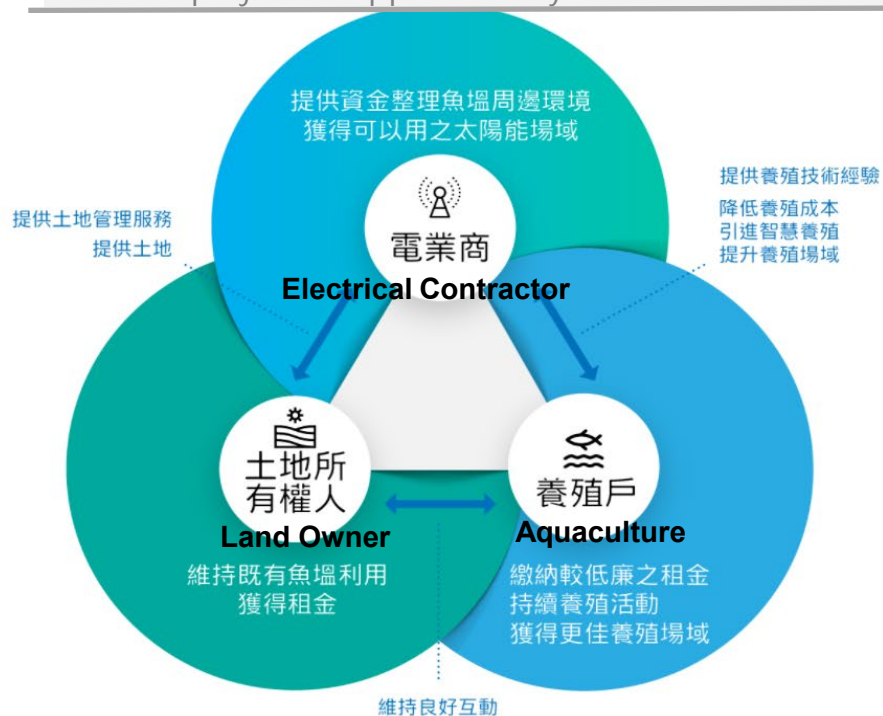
提供資金整理魚塭周邊環境
獲得可以用之太陽能場域

提供土地管理服務
提供土地

提供養殖技術經驗
降低養殖成本
引進智慧養殖
提升養殖場域

電業商
Electrical Contractor

土地所有權人
Land Owner

養殖戶
Aquaculture

維持既有魚塭利用
獲得租金

繳納較低廉之租金
持續養殖活動
獲得更佳養殖場域

維持良好互動